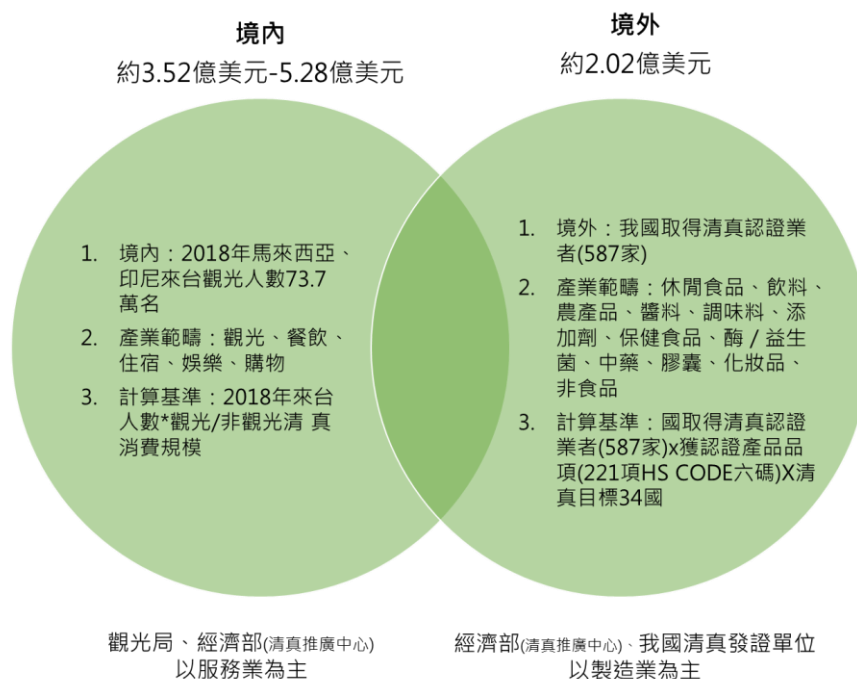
境內
約3.52億美元-5.28億美元

境外
約2.02億美元

1. 境內：2018年馬來西亞、印尼來台觀光人數73.7萬名
2. 產業範疇：觀光、餐飲、住宿、娛樂、購物
3. 計算基準：2018年來台人數*觀光/非觀光清 真消費規模

1. 境外：我國取得清真認證業者(587家)
2. 產業範疇：休閒食品、飲料、農產品、醬料、調味料、添加劑、保健食品、酶 / 益生菌、中藥、膠囊、化妝品、非食品
3. 計算基準：國取得清真認證業者(587家)x獲認證產品品項(221項HS CODE六碼)X清真目標34國

觀光局、經濟部(清真推廣中心)
以服務業為主

經濟部(清真推廣中心)、我國清真發證單位
以製造業為主